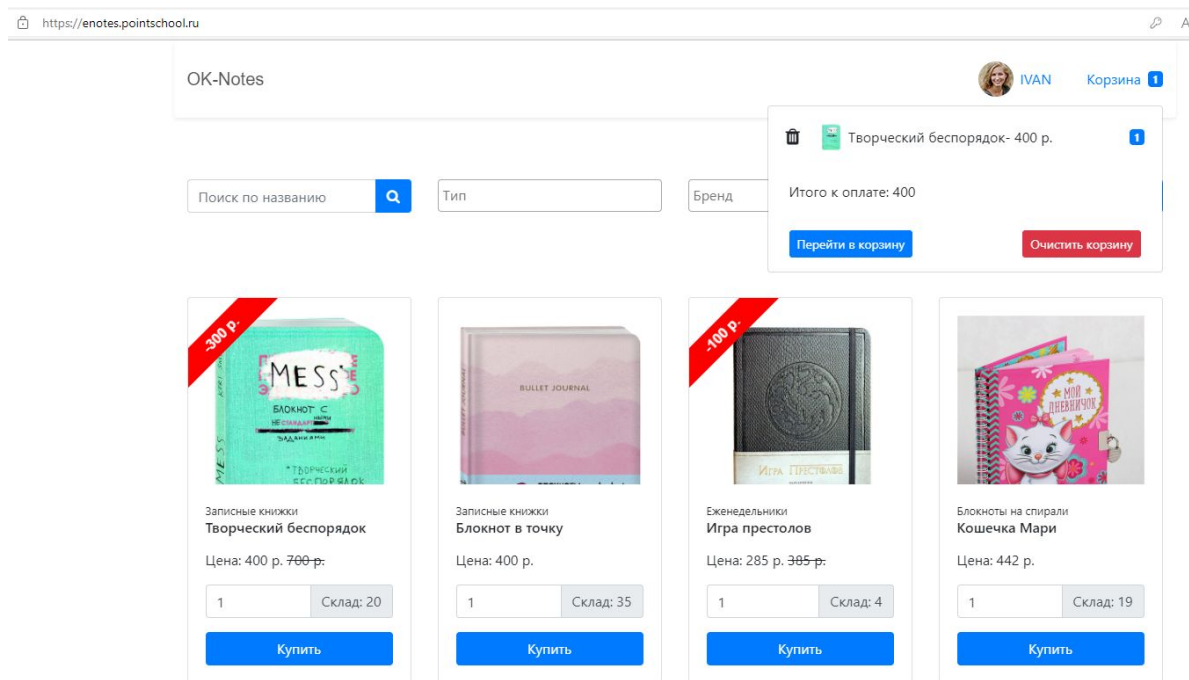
https://enotes.pointschool.ru

OK-Notes

IVAN

Корзина 1

Творческий беспорядок- 400 р. 1

Итого к оплате: 400

Перейти в корзину

Очистить корзину

Поиск по названию

Тип

Бренд

-300 р.

MESS

БЛОКНОТ С НЕСТАНДАРТНЫМИ ЗАДАНИЯМИ

ТВОРЧЕСКИЙ БЕСПОРЯДОК

Записные книжки
Творческий беспорядок

Цена: 400 р. ~~700 р.~~

1 Склад: 20

Купить

BULLET JOURNAL

Записные книжки
Блокнот в точку

Цена: 400 р.

1 Склад: 35

Купить

-100 р.

Игра Престолов

Еженедельники
Игра престолов

Цена: 285 р. ~~385 р.~~

1 Склад: 4

Купить

Мой дневничок

Блокноты на спирали
Кошечка Мари

Цена: 442 р.

1 Склад: 19

Купить